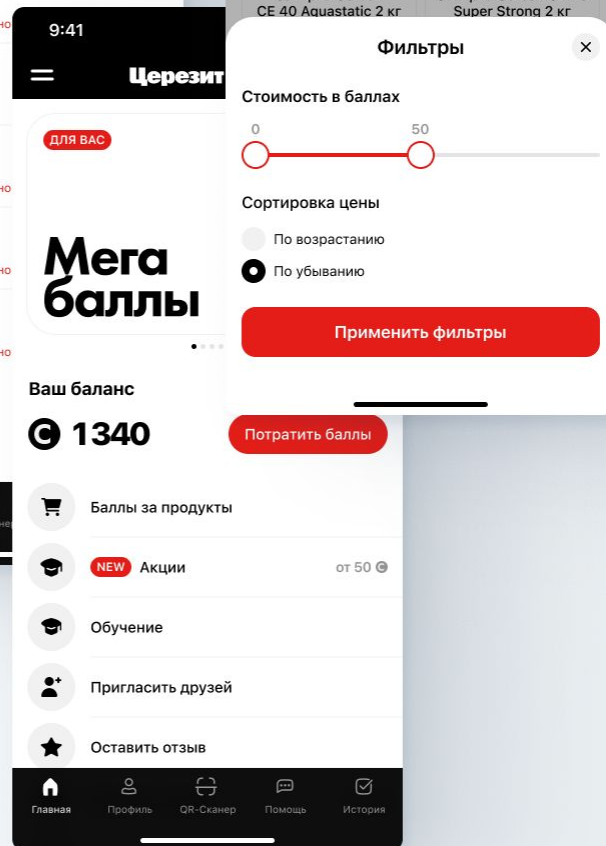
CE 40 Aquastatic 2 кг
Super Strong 2 кг

9:41

Церезит

ДЛЯ ВАС

Мега баллы

Ваш баланс

1340

Потратить баллы

Баллы за продукты

NEW Акции

от 50

Обучение

Пригласить друзей

Оставить отзыв

Главная
Профиль
QR-Сканер
Помощь
История

Фильтры

Стоимость в баллах

0
50

Сортировка цены

По возрастанию

По убыванию

Применить фильтры